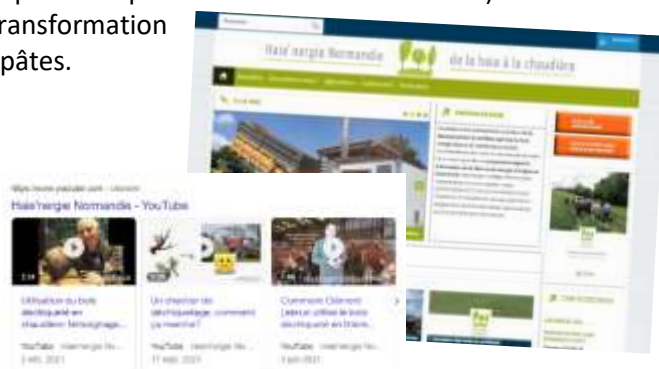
ransformation
pâtes.

Haie'nergie Normandie
de la haie à la chaudière

Haie'nergie Normandie - YouTube

Utilisation du bois déchiqueté en chaudière: témoignage...
YouTube · Haie'nergie No...

Un chantier de déchiquetage, comment ça marche?
YouTube · Haie'nergie No...
17 mai 2021

Comment Clément Leleu utilise le bois déchiqueté en litière...
YouTube · Haie'nergie No...